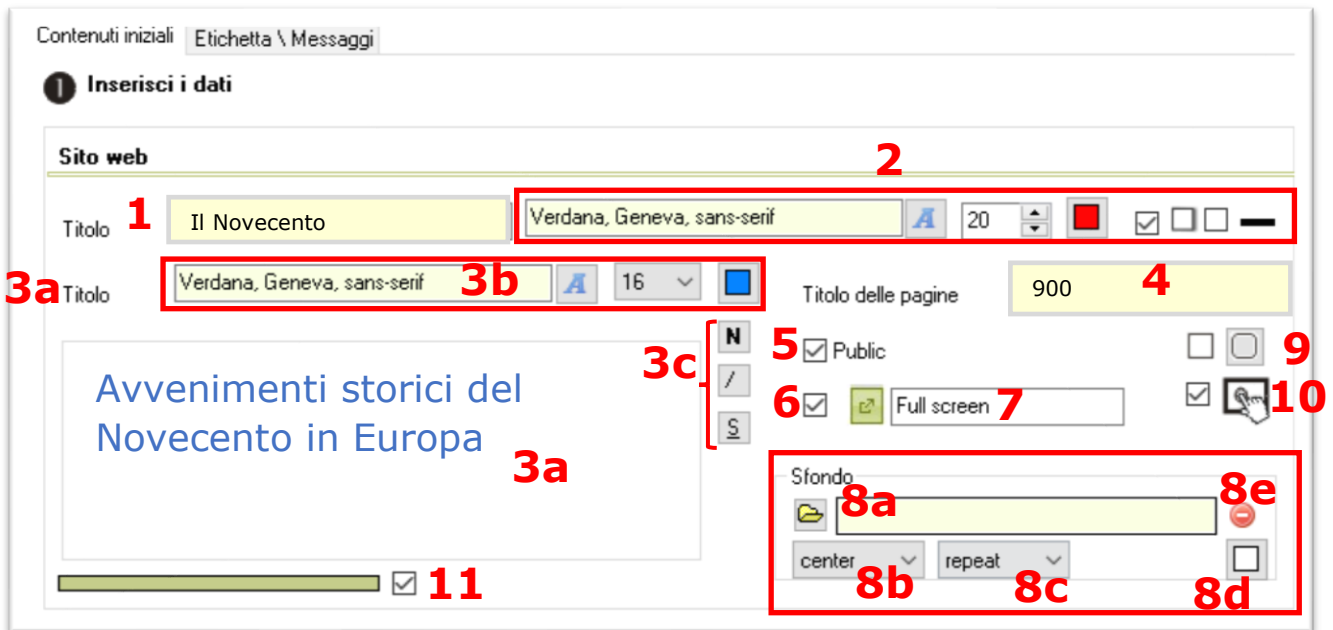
Contenuti iniziali | Etichetta \ Messaggi

Inserisci i dati

Sito web

2

Titolo 1 Il Novecento Verdana, Geneva, sans-serif A 20

3a Titolo Verdana, Geneva, sans-serif 3b A 16 Titolo delle pagine 900 4

3c N / S

5 Public 9

Avvenimenti storici del Novecento in Europa

6 Full screen 7 10

3a

Sfondo

8a 8e

center repeat

8b 8c 8d

11